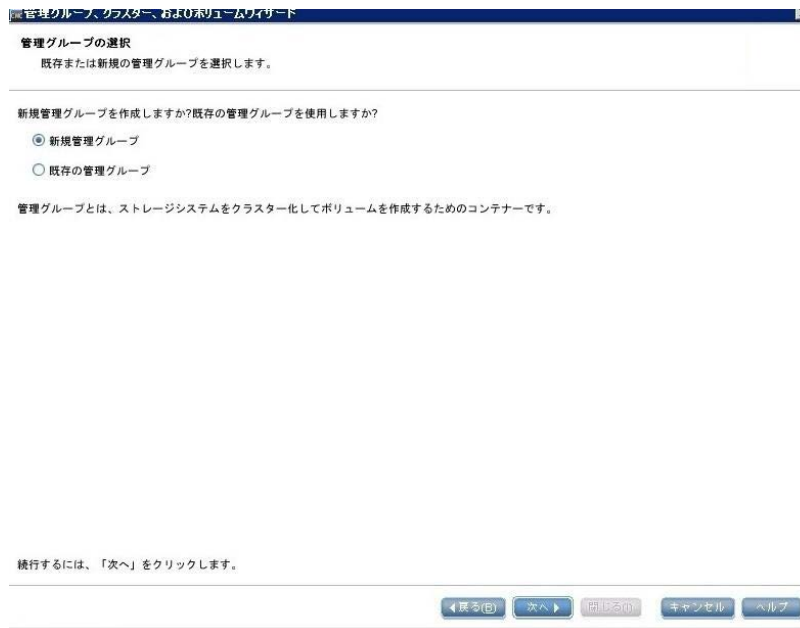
管理グループ、クラスター、およびボリュームウィザード

管理グループの選択
既存または新規の管理グループを選択します。

新規管理グループを作成しますか?既存の管理グループを使用しますか?

新規管理グループ

既存の管理グループ

管理グループとは、ストレージシステムをクラスター化してボリュームを作成するためのコンテナーです。

続行するには、「次へ」をクリックします。

戻る(B) 次へ 閉じる(I) キャンセル ヘルプ